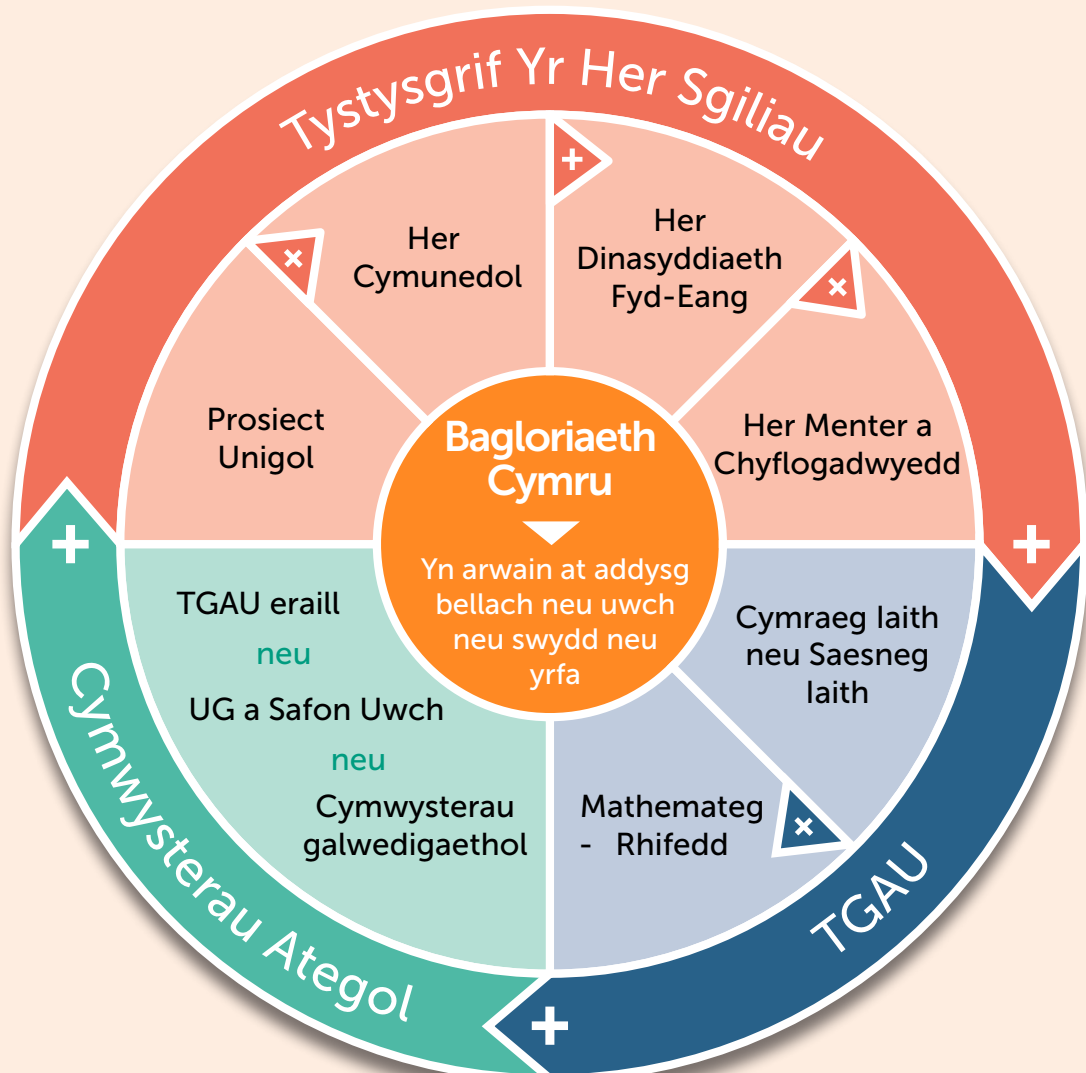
Tystysgrif Yr Her Sgiliau

Her Cymunedol

Her Dinasyddiaeth Fyd-Eang

Prosiect Unigol

Her Menter a Chyflogadwyedd

Bagloriaeth Cymru

Yn arwain at addysg bellach neu uwch neu swydd neu yrfa

TGAU eraill
neu
UG a Safon Uwch
neu
Cymwysterau galwedigaethol

Cymraeg Iaith neu Saesneg Iaith

Mathemateg - Rhifedd

Cymwysterau Ategol

TGAU